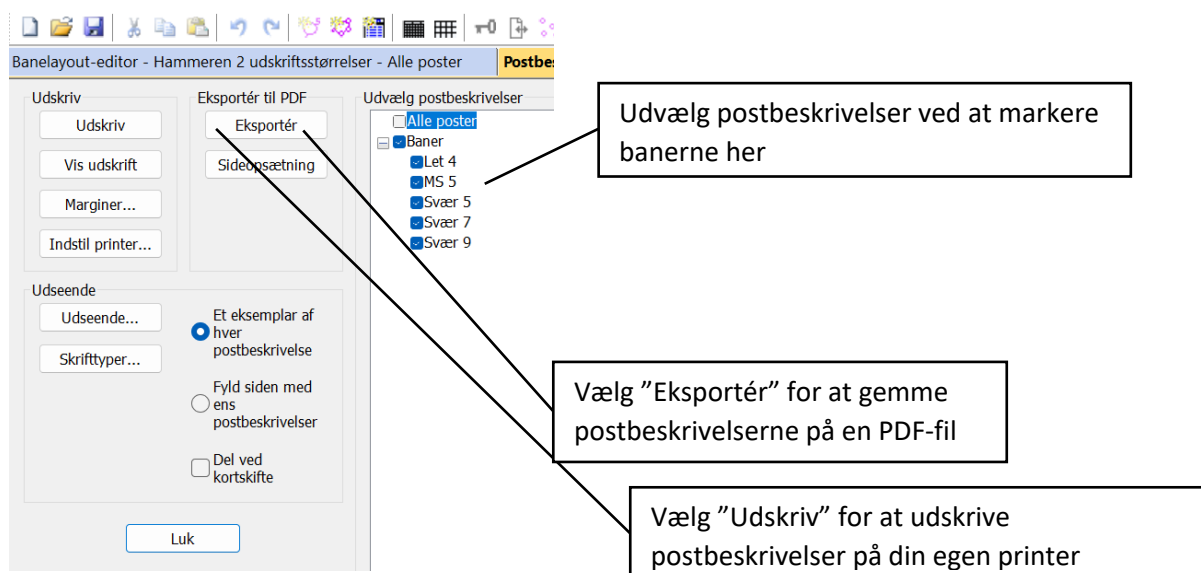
Banelayout-editor - Hammeren 2 udskriftsstørrelser - Alle poster

Postbes

Udskriv

Udskriv

Vis udskrift

Marginer...

Indstil printer...

Eksportér til PDF

Eksportér

Sideopsætning

Udvælg postbeskrivelser

Alle poster

Baner

Let 4

MS 5

Svær 5

Svær 7

Svær 9

Udseende

Udseende...

Skrifttyper...

Et eksemplar af hver postbeskrivelse

Fyld siden med ens postbeskrivelser

Del ved kortskifte

Luk

Udvælg postbeskrivelser ved at markere banerne her

Vælg "Eksportér" for at gemme postbeskrivelserne på en PDF-fil

Vælg "Udskriv" for at udskrive postbeskrivelser på din egen printer